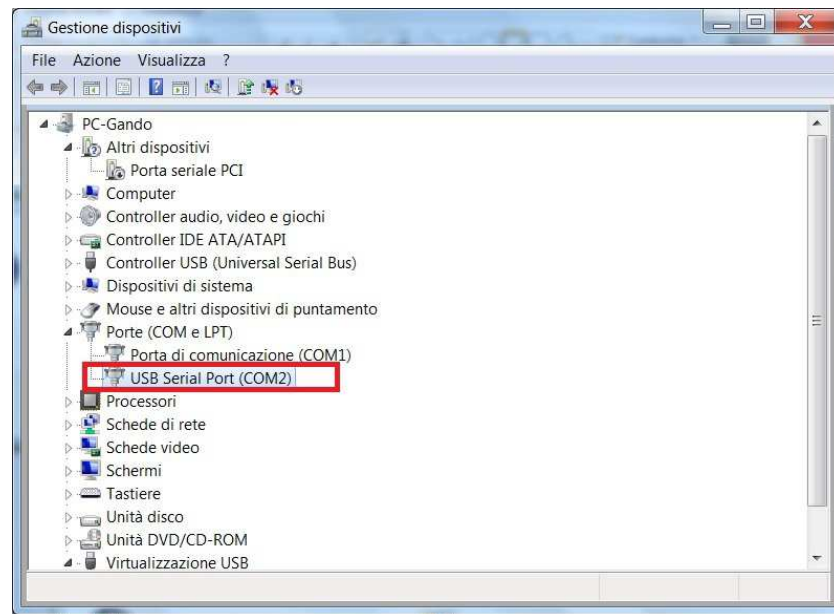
Gestione dispositivi

File Azione Visualizza ?

PC-Gando
Altri dispositivi
Porta seriale PCI
Computer
Controller audio, video e giochi
Controller IDE ATA/ATAPI
Controller USB (Universal Serial Bus)
Dispositivi di sistema
Mouse e altri dispositivi di puntamento
Porte (COM e LPT)
Porta di comunicazione (COM1)
USB Serial Port (COM2)
Processori
Schede di rete
Schede video
Schermi
Tastiere
Unità disco
Unità DVD/CD-ROM
Virtualizzazione USB